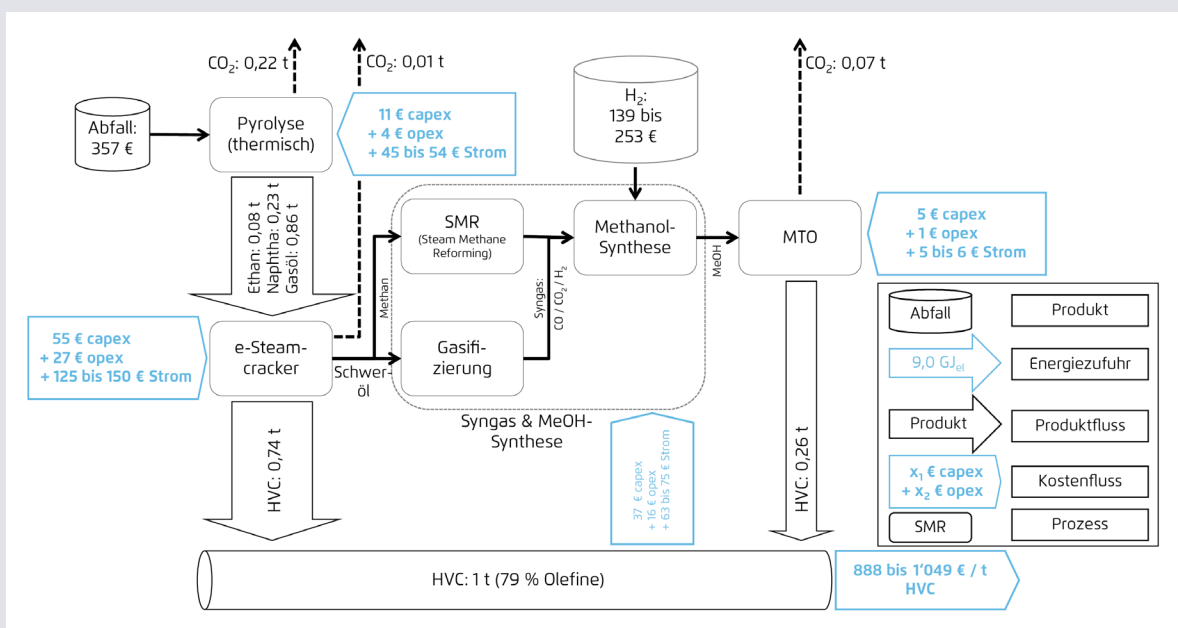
$CO_2$: 0,22 t

$CO_2$: 0,01 t

$CO_2$: 0,07 t

Abfall: 357 €

Pyrolyse (thermisch)

11 € capex
+ 4 € opex
+ 45 bis 54 € Strom

$H_2$: 139 bis 253 €

Ethan: 0,08 t
Naphtha: 0,23 t
Gasöl: 0,86 t

SMR (Steam Methane Reforming)

Methanol-Synthese

MeOH

MTO

5 € capex
+ 1 € opex
+ 5 bis 6 € Strom

Methan

Syngas: CO / $CO_2$ / $H_2$

55 € capex
+ 27 € opex
+ 125 bis 150 € Strom

e-Steam-cracker

Schweröl

Gasifizierung

Syngas & MeOH-Synthese

37 € capex
+ 16 € opex
+ 63 bis 75 € Strom

HVC: 0,74 t

HVC: 0,26 t

| Abfall | Produkt |
|---|---|
| 9,0 $GJ_{el}$ | Energiezufuhr |
| Produkt | Produktfluss |
| $x_1$ € capex + $x_2$ € opex | Kostenfluss |
| SMR | Prozess |

HVC: 1 t (79 % Olefine)

888 bis 1'049 € / t HVC